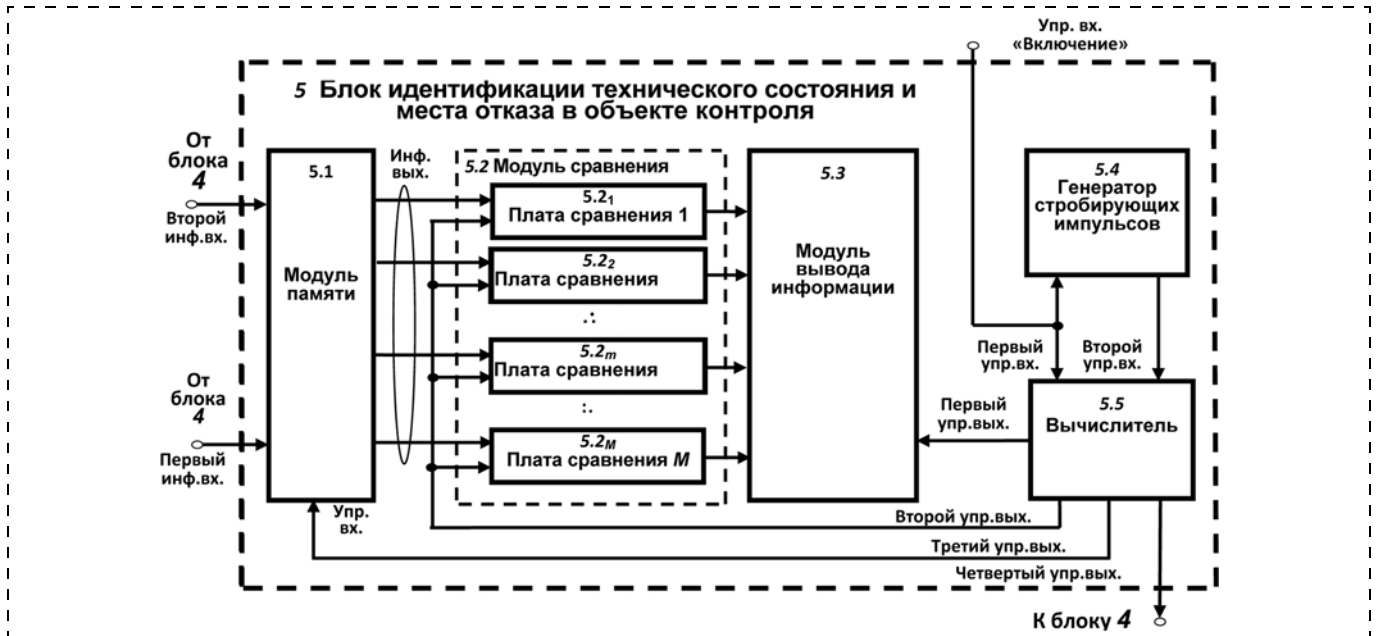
Упр. вх. «Включение»

5 Блок идентификации технического состояния и места отказа в объекте контроля

От блока 4

Второй инф.вх.

5.1

Модуль памяти

Инф. вых.

5.2 Модуль сравнения

$5.2_1$ Плата сравнения 1

$5.2_2$ Плата сравнения

.:

$5.2_m$ Плата сравнения

:.

$5.2_M$ Плата сравнения $M$

5.3

Модуль вывода информации

5.4 Генератор стробирующих импульсов

Первый упр.вх.

Второй упр.вх.

От блока 4

Первый инф.вх.

Первый упр.вых.

5.5 Вычислитель

Упр. вх.

Второй упр.вых.

Третий упр.вых.

Четвертый упр.вых.

К блоку 4